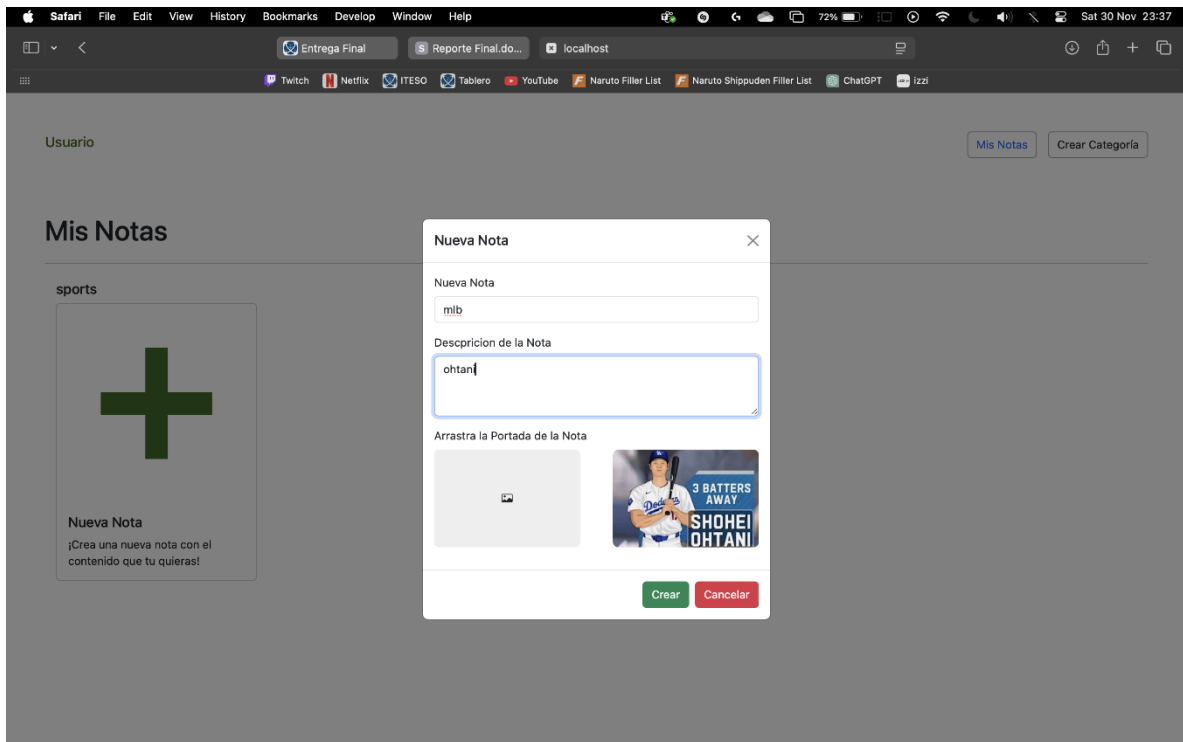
Safari File Edit View History Bookmarks Develop Window Help 72% Sat 30 Nov 23:37

Entrega Final | Reporte Final.do... | localhost

Twitch Netflix ITESO Tablero YouTube Naruto Filler List Naruto Shippuden Filler List ChatGPT izzi

Usuario

Mis Notas | Crear Categoría

Mis Notas

sports

Nueva Nota

¡Crea una nueva nota con el contenido que tu quieras!

Nueva Nota

Nueva Nota

mlb

Descpricion de la Nota

ohtani

Arrastra la Portada de la Nota

3 BATTERS AWAY
SHOHEI OHTANI
Dodgers

Crear | Cancelar